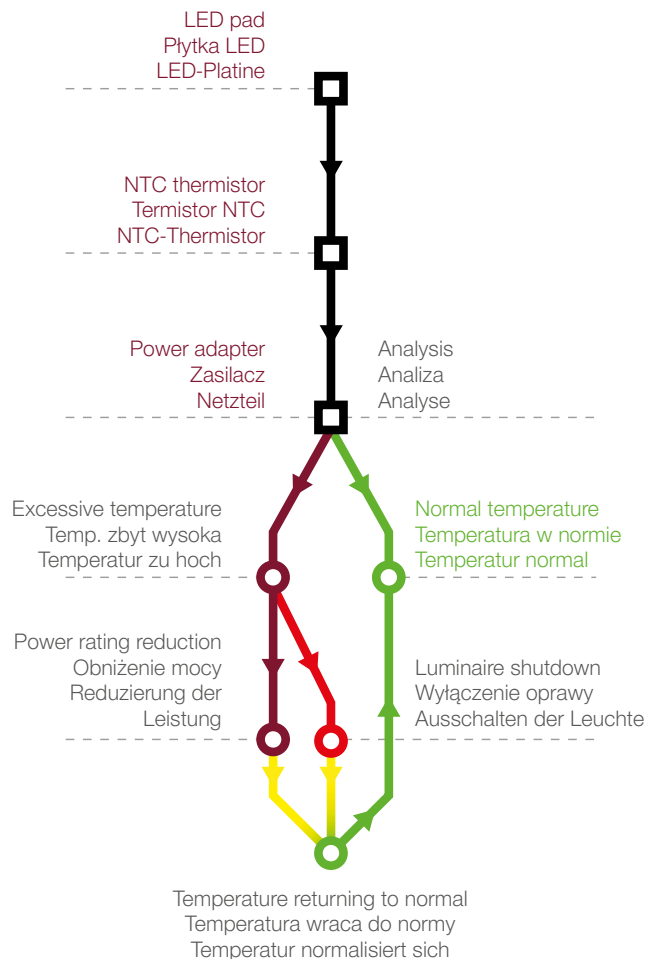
LED pad
Płytka LED
LED-Platine

NTC thermistor
Termistor NTC
NTC-Thermistor

Power adapter
Zasilacz
Netzteil

Analysis
Analiza
Analyse

Excessive temperature
Temp. zbyt wysoka
Temperatur zu hoch

Normal temperature
Temperatura w normie
Temperatur normal

Power rating reduction
Obniżenie mocy
Reduzierung der Leistung

Luminaire shutdown
Wyłączenie oprawy
Ausschalten der Leuchte

Temperature returning to normal
Temperatura wraca do normy
Temperatur normalisiert sich